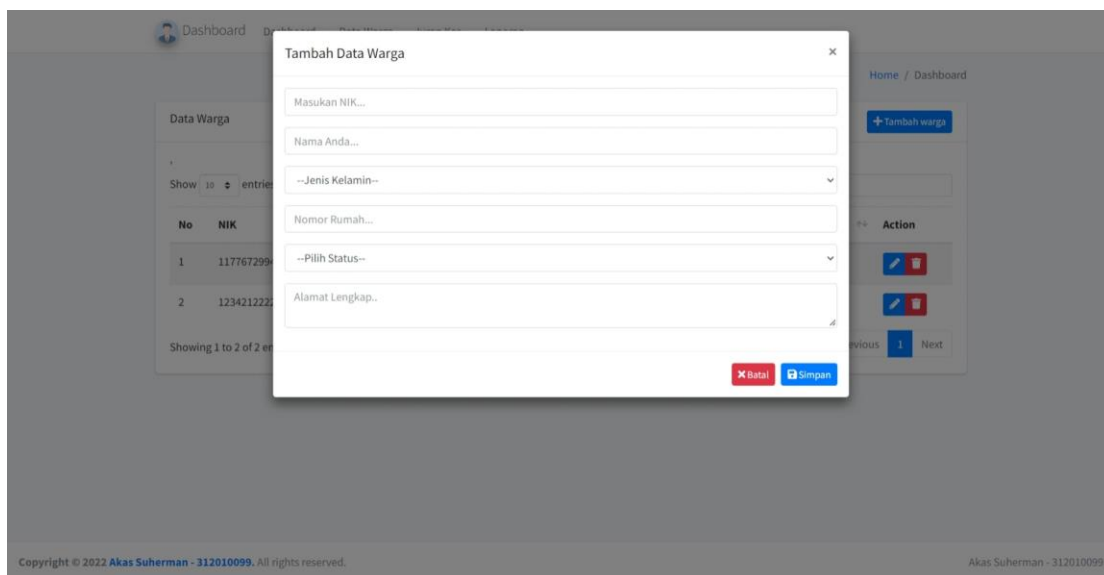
Dashboard

Tambah Data Warga ×

Home / Dashboard

Data Warga

+Tambah warga

Masukan NIK...

Nama Anda...

--Jenis Kelamin--

Nomor Rumah...

--Pilih Status--

Alamat Lengkap..

Show 10 entrie

| No | NIK | Action |
|---|---|---|
| 1 | 117767299 | |
| 2 | 1234212222 | |

Showing 1 to 2 of 2 en

evious 1 Next

×Batal Simpan

Copyright © 2022 Akas Suherman - 312010099. All rights reserved.

Akas Suherman - 312010099